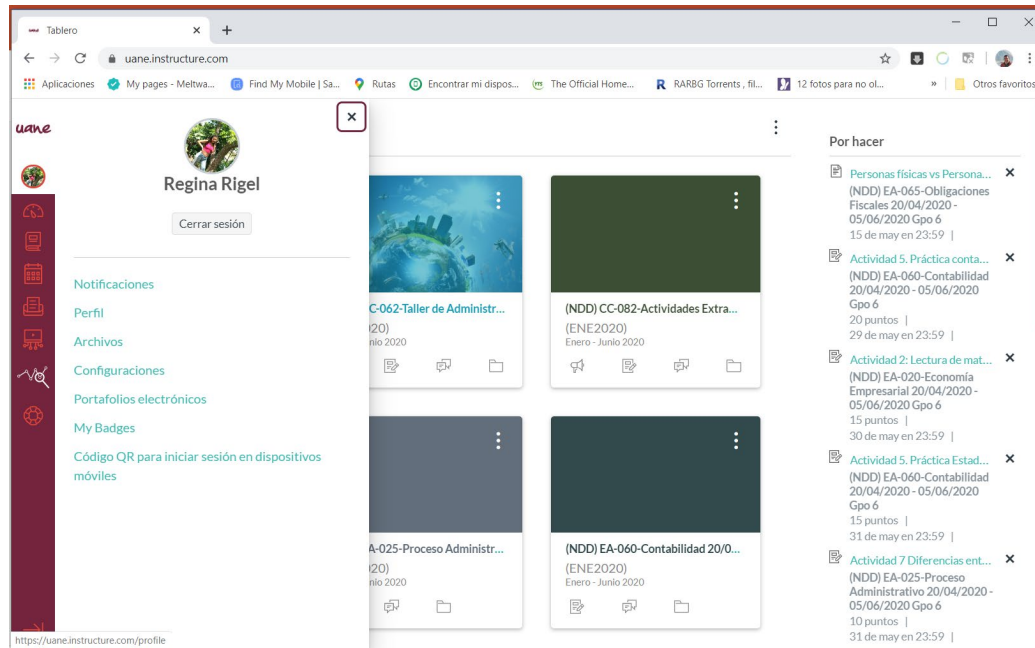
Tablero × +

uane.instructure.com

Aplicaciones My pages - Meltwa... Find My Mobile | Sa... Rutas Encontrar mi dispos... The Official Home... RARBG Torrents , fil... 12 fotos para no ol... » Otros favoritos

uane

×

Regina Rigel

Cerrar sesión

Notificaciones
Perfil
Archivos
Configuraciones
Portafolios electrónicos
My Badges
Código QR para iniciar sesión en dispositivos móviles

C-062-Taller de Administr...
20)
nio 2020

(NDD) CC-082-Actividades Extra...
(ENE2020)
Enero - Junio 2020

A-025-Proceso Administr...
20)
nio 2020

(NDD) EA-060-Contabilidad 20/0...
(ENE2020)
Enero - Junio 2020

Por hacer

Personas físicas vs Persona... ×
(NDD) EA-065-Obligaciones Fiscales 20/04/2020 - 05/06/2020 Gpo 6
15 de may en 23:59 |

Actividad 5. Práctica conta... ×
(NDD) EA-060-Contabilidad 20/04/2020 - 05/06/2020 Gpo 6
20 puntos |
29 de may en 23:59 |

Actividad 2: Lectura de mat... ×
(NDD) EA-020-Economía Empresarial 20/04/2020 - 05/06/2020 Gpo 6
15 puntos |
30 de may en 23:59 |

Actividad 5. Práctica Estad... ×
(NDD) EA-060-Contabilidad 20/04/2020 - 05/06/2020 Gpo 6
15 puntos |
31 de may en 23:59 |

Actividad 7 Diferencias ent... ×
(NDD) EA-025-Proceso Administrativo 20/04/2020 - 05/06/2020 Gpo 6
10 puntos |
31 de may en 23:59 |

https://uane.instructure.com/profile